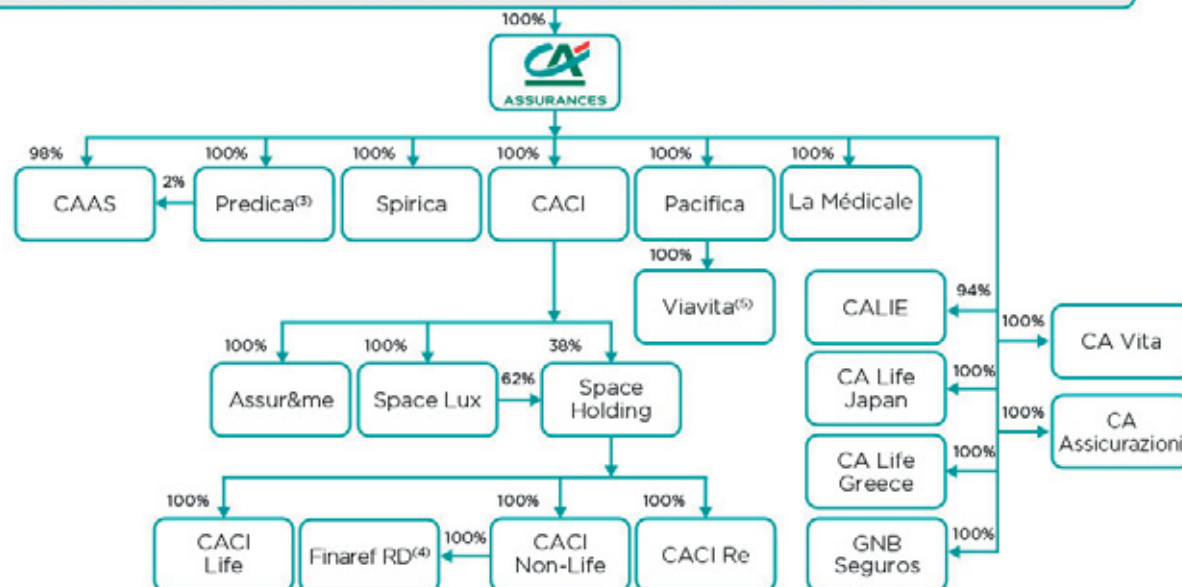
100%

CA
ASSURANCES

98%
CAAS

2%

100%
Predica$^{(3)}$

100%
Spirica

100%
CACI

100%
Pacifica

100%
La Médicale

100%
Viavita$^{(5)}$

94%
CALIE

100%
CA Vita

100%
CA Life Japan

100%
CA Assicurazioni

100%
CA Life Greece

100%
GNB Seguros

100%
Assur&me

100%
Space Lux

62%

38%
Space Holding

100%
CACI Life

Finaref RD$^{(4)}$

100%

100%
CACI Non-Life

100%
CACI Re